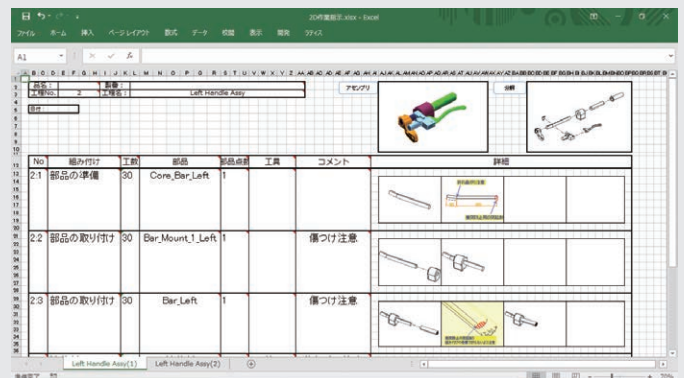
3D作業指示.xlsx - Excel

ファイル　ホーム　挿入　ページレイアウト　数式　データ　校閲　表示　開発　ワイプ

A1

品名：　製番：
工程No.　2　工程名：　Left Handle Assy

日付

アセンブリ

分解

| No | 組み付け | 工数 | 部品 | 部品点数 | 工具 | コメント | 詳細 |
|---|---|---|---|---|---|---|---|
| 2:1 | 部品の準備 | 30 | Core_Bar_Left | 1 | | | |
| 2:2 | 部品の取り付け | 30 | Bar_Mount_1_Left | 1 | | 傷つけ注意 | |
| 2:3 | 部品の取り付け | 30 | Bar_Left | 1 | | 傷つけ注意 | |

Left Handle Assy(1)　Left Handle Assy(2)

準備完了